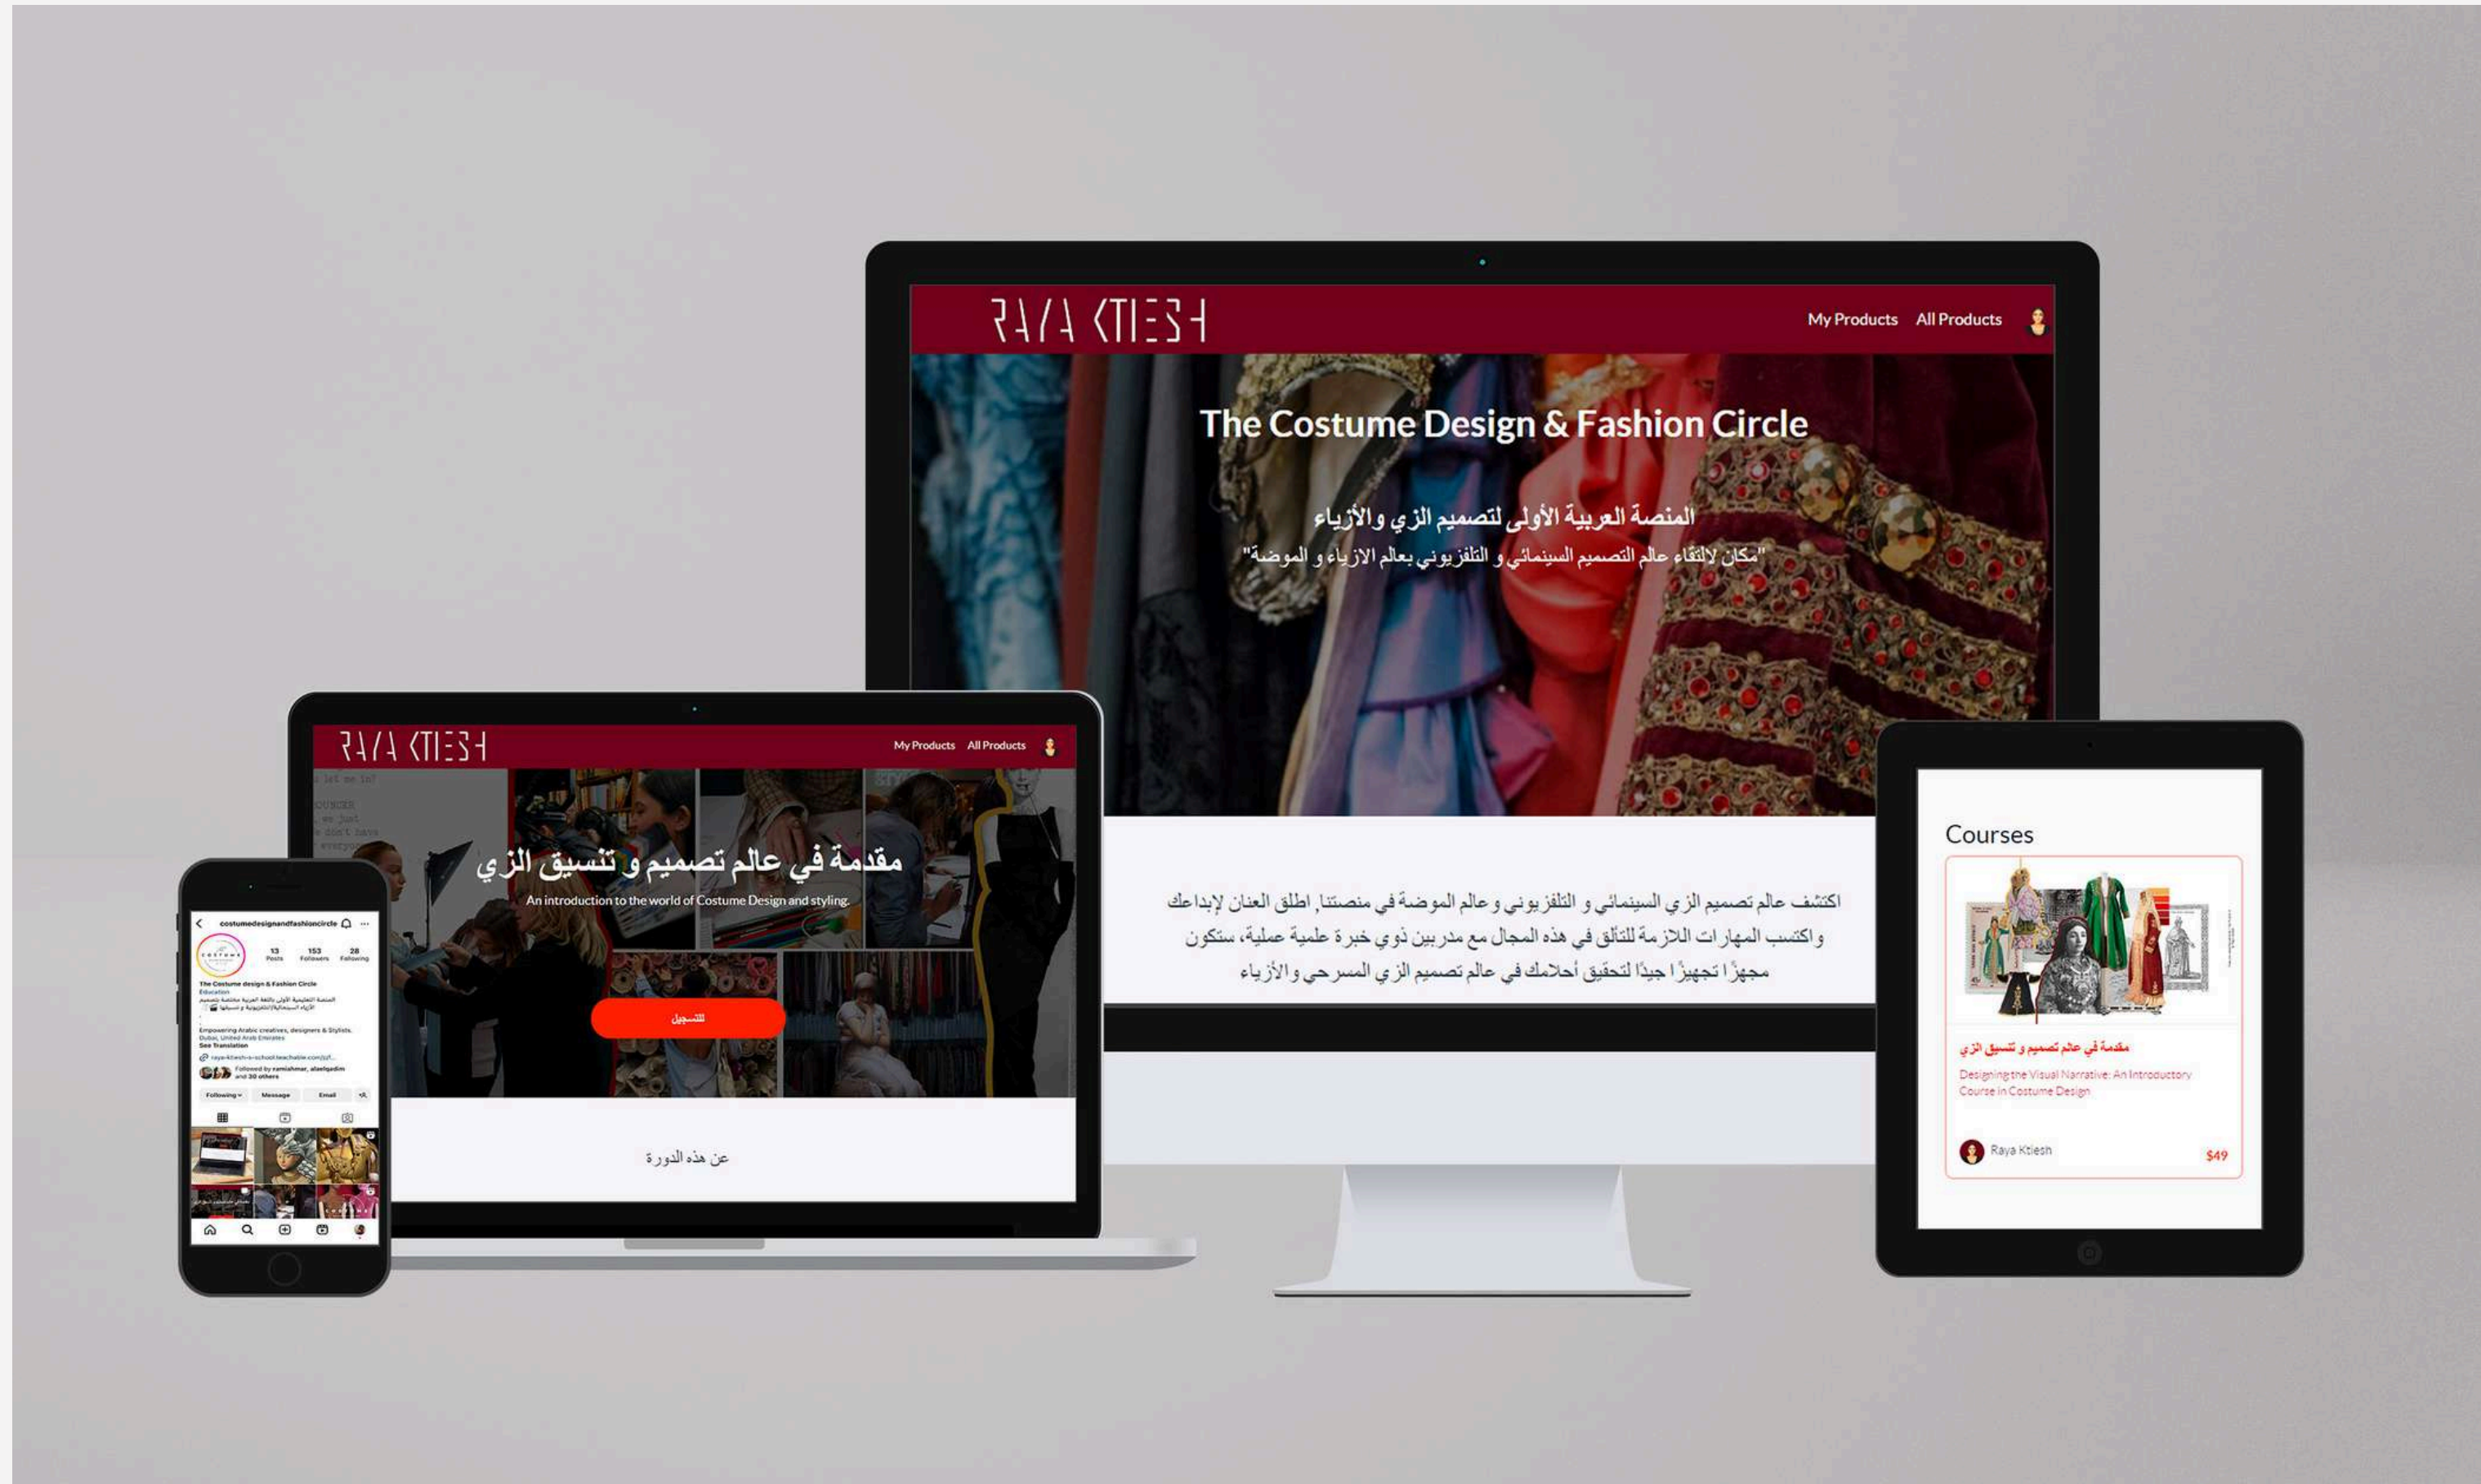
RAYA KTIESH

My Products All Products

The Costume Design & Fashion Circle

المنصة العربية الأولى لتصميم الزي والأزياء

"مكان لالتقاء عالم التصميم السينمائي و التلفزيوني بعالم الازياء و الموضة"

اكتشف عالم تصميم الزي السينمائي و التلفزيوني و عالم الموضة في منصتنا, اطلق العنان لإبداعك واكتسب المهارات اللازمة للتألق في هذه المجال مع مدربين ذوي خبرة علمية عملية، ستكون مجهزًا تجهيزًا جيدًا لتحقيق أحلامك في عالم تصميم الزي المسرحي والأزياء

RAYA KTIESH

My Products All Products

مقدمة في عالم تصميم و تنسيق الزي

An introduction to the world of Costume Design and styling.

للتسجيل

عن هذه الدورة

costumedesignandfashioncircle

13 Posts 153 Followers 28 Following

The Costume design & Fashion Circle

Education

Empowering Arabic creatives, designers & Stylists.

Dubai, United Arab Emirates

See Translation

Following Message Email

Courses

مقدمة في عالم تصميم و تنسيق الزي

Designing the Visual Narrative: An Introductory Course in Costume Design

Raya Ktiesh

$49